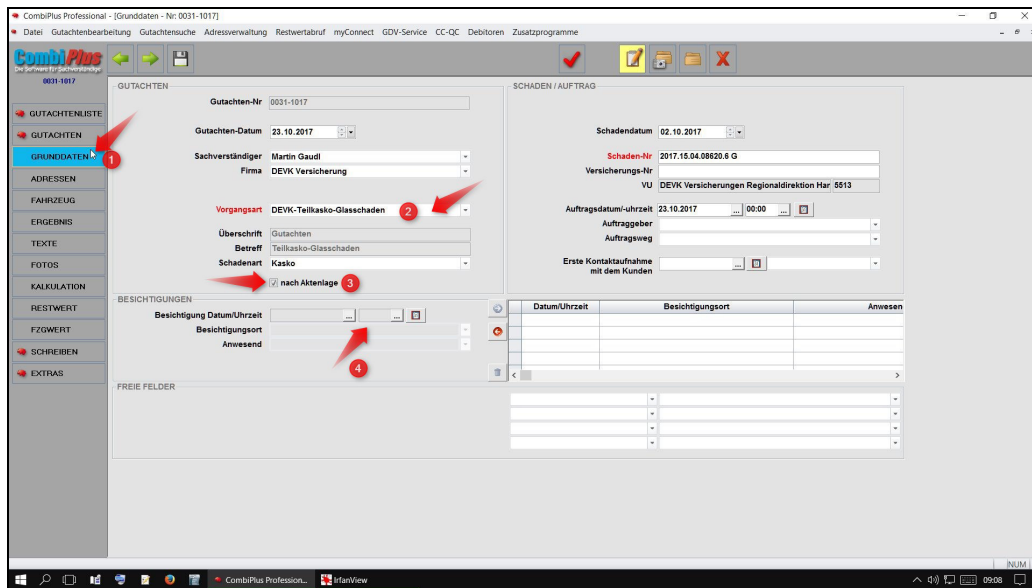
CombiPlus Professional - [Grunddaten - Nr: 0031-1017]

Datei Gutachtenbearbeitung Gutachtensuche Adressverwaltung Restwertabruf myConnect GDV-Service CC-QC Debitoren Zusatzprogramme

CombiPlus
Die Software für Sachverständige
0031-1017

GUTACHTENLISTE
GUTACHTEN
GRUNDDATEN
ADRESSEN
FAHRZEUG
ERGEBNIS
TEXTE
FOTOS
KALKULATION
RESTWERT
FZGWERT
SCHREIBEN
EXTRAS

GUTACHTEN
Gutachten-Nr 0031-1017
Gutachten-Datum 23.10.2017
Sachverständiger Martin Gaudl
Firma DEVK Versicherung
Vorgangsart DEVK-Teilkasko-Glasschaden
Überschrift Gutachten
Betreff Teilkasko-Glasschaden
Schadenart Kasko
nach Aktenlage

SCHADEN / AUFTRAG
Schadendatum 02.10.2017
Schaden-Nr 2017.15.04.08620.6 G
Versicherungs-Nr
VU DEVK Versicherungen Regionaldirektion Har 5513
Auftragsdatum/-uhrzeit 23.10.2017 00:00
Auftraggeber
Auftragsweg
Erste Kontaktaufnahme mit dem Kunden

BESICHTIGUNGEN
Besichtigung Datum/Uhrzeit
Besichtigungsort
Anwesend

| Datum/Uhrzeit | Besichtigungsort | Anwesen |
|---|---|---|

FREIE FELDER

1
2
3
4

NUM
CombiPlus Profession... IrfanView 09:08